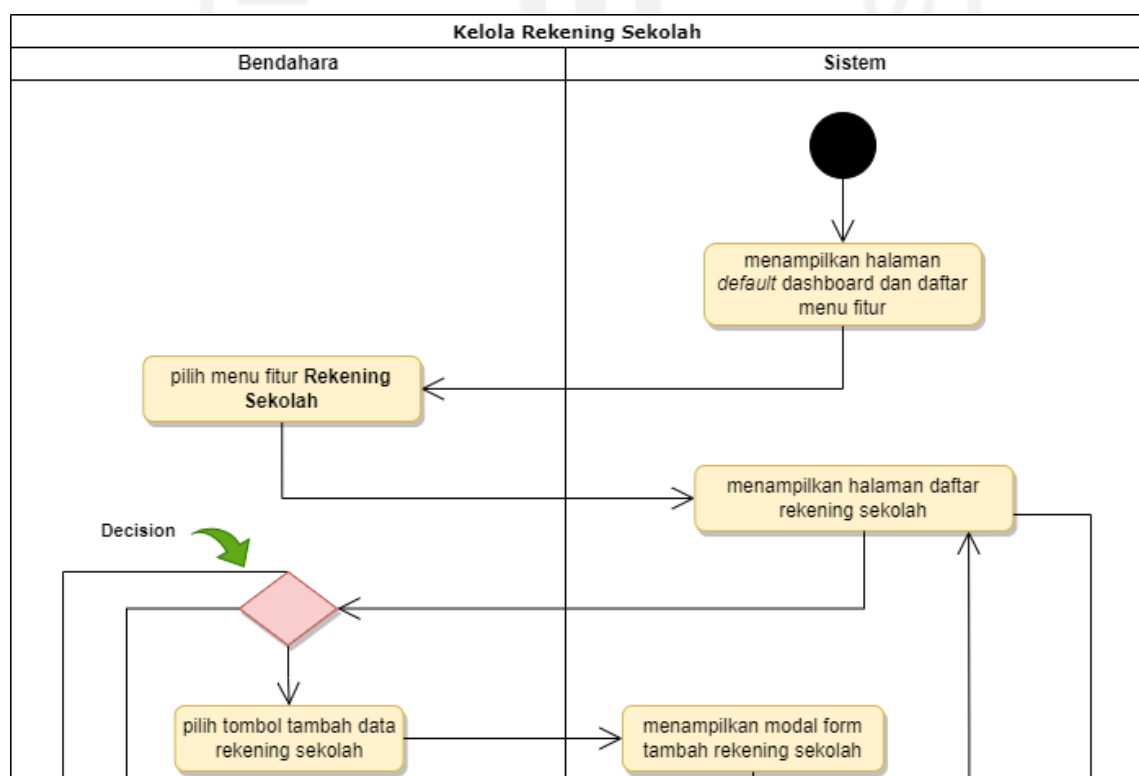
Kelola Rekening Sekolah

Bendahara

Sistem

menampilkan halaman *default* dashboard dan daftar menu fitur

pilih menu fitur **Rekening Sekolah**

menampilkan halaman daftar rekening sekolah

Decision

pilih tombol tambah data rekening sekolah

menampilkan modal form tambah rekening sekolah